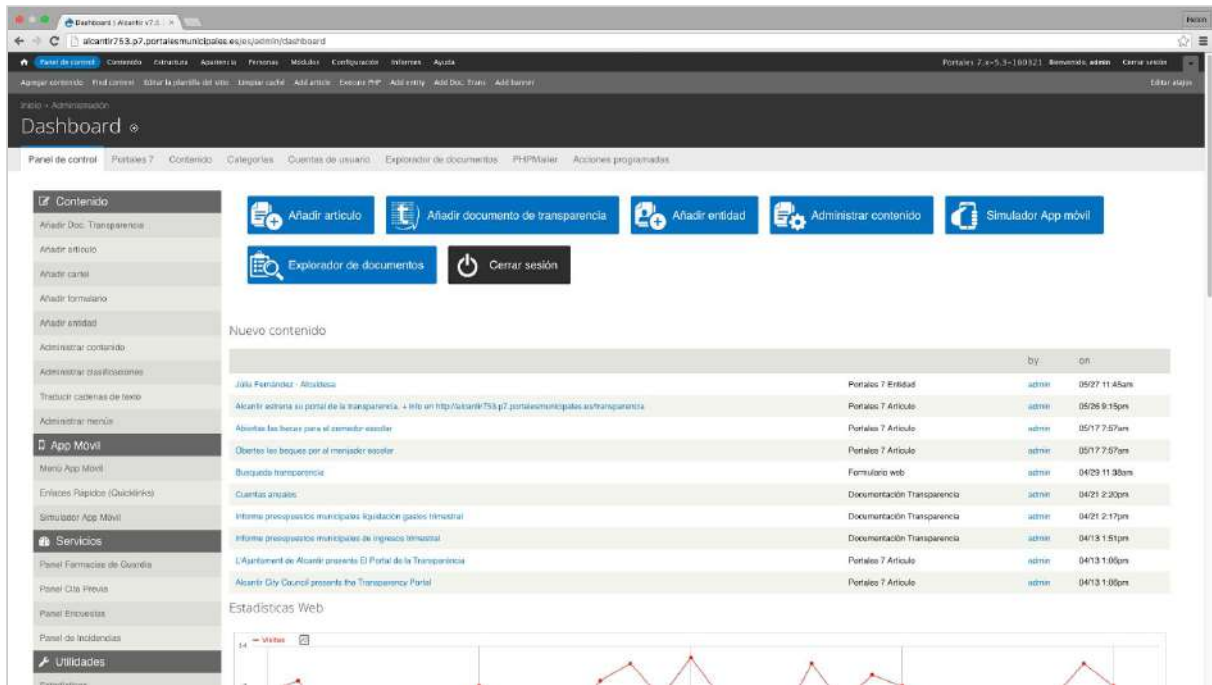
Dashboard | Alcantir v7.3 ×

alcantir753.p7.portalesmunicipales.es/es/admin/dashboard

Panel de control Contenido Estructura Apariencia Personas Módulos Configuración Informes Ayuda

Portales 7.x-5.3-180321 Bienvenido, admin Cerrar sesión

Agregar contenido Find content Editar la plantilla del sitio Limpiar caché Add article Execute PHP Add entity Add Doc. Trans Add banner

Editar atajos

Inicio » Administración

Dashboard

Panel de control Portales 7 Contenido Categorías Cuentas de usuario Explorador de documentos PHPMailer Acciones programadas

Contenido
Añadir Doc. Transparencia
Añadir artículo
Añadir cartel
Añadir formulario
Añadir entidad
Administrar contenido
Administrar clasificaciones
Traducir cadenas de texto
Administrar menús

App Móvil
Menú App Móvil
Enlaces Rápidos (Quicklinks)
Simulador App Móvil

Servicios
Panel Farmacias de Guardia
Panel Cita Previa
Panel Encuestas
Panel de Incidencias

Utilidades

Añadir artículo
Añadir documento de transparencia
Añadir entidad
Administrar contenido
Simulador App móvil
Explorador de documentos
Cerrar sesión

Nuevo contenido

| | | by | on |
|---|---|---|---|
| Júlia Fernández - Alcaldesa | Portales 7 Entidad | admin | 05/27 11:45am |
| Alcantir estrena su portal de la transparencia. + Info en http://alcantir753.p7.portalesmunicipales.es/transparencia | Portales 7 Artículo | admin | 05/26 9:15pm |
| Abiertas las becas para el comedor escolar | Portales 7 Artículo | admin | 05/17 7:57am |
| Obertes les beques per al menjador escolar | Portales 7 Artículo | admin | 05/17 7:57am |
| Busqueda transparencia | Formulario web | admin | 04/29 11:38am |
| Cuentas anuales | Documentación Transparencia | admin | 04/21 2:20pm |
| Informe presupuestos municipales liquidación gastos trimestral | Documentación Transparencia | admin | 04/21 2:17pm |
| Informe presupuestos municipales de ingresos trimestral | Documentación Transparencia | admin | 04/13 1:51pm |
| L'Ajuntament de Alcantir presenta El Portal de la Transparència | Portales 7 Artículo | admin | 04/13 1:06pm |
| Alcantir City Council presents the Transparency Portal | Portales 7 Artículo | admin | 04/13 1:06pm |

Estadísticas Web

Visitas
14